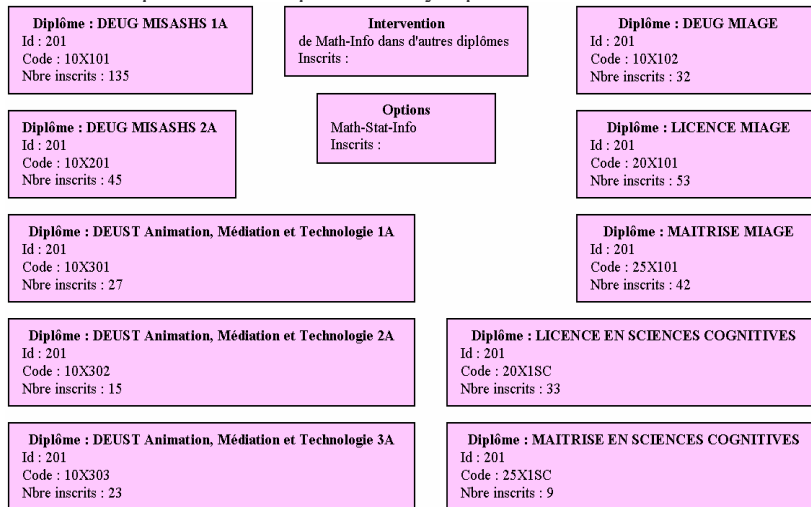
**Diplôme : DEUG MISASHS 1A**
Id : 201
Code : 10X101
Nbre inscrits : 135

**Intervention**
de Math-Info dans d'autres diplômes
Inscrits :

**Diplôme : DEUG MIAGE**
Id : 201
Code : 10X102
Nbre inscrits : 32

**Diplôme : DEUG MISASHS 2A**
Id : 201
Code : 10X201
Nbre inscrits : 45

**Options**
Math-Stat-Info
Inscrits :

**Diplôme : LICENCE MIAGE**
Id : 201
Code : 20X101
Nbre inscrits : 53

**Diplôme : DEUST Animation, Médiation et Technologie 1A**
Id : 201
Code : 10X301
Nbre inscrits : 27

**Diplôme : MAITRISE MIAGE**
Id : 201
Code : 25X101
Nbre inscrits : 42

**Diplôme : DEUST Animation, Médiation et Technologie 2A**
Id : 201
Code : 10X302
Nbre inscrits : 15

**Diplôme : LICENCE EN SCIENCES COGNITIVES**
Id : 201
Code : 20X1SC
Nbre inscrits : 33

**Diplôme : DEUST Animation, Médiation et Technologie 3A**
Id : 201
Code : 10X303
Nbre inscrits : 23

**Diplôme : MAITRISE EN SCIENCES COGNITIVES**
Id : 201
Code : 25X1SC
Nbre inscrits : 9